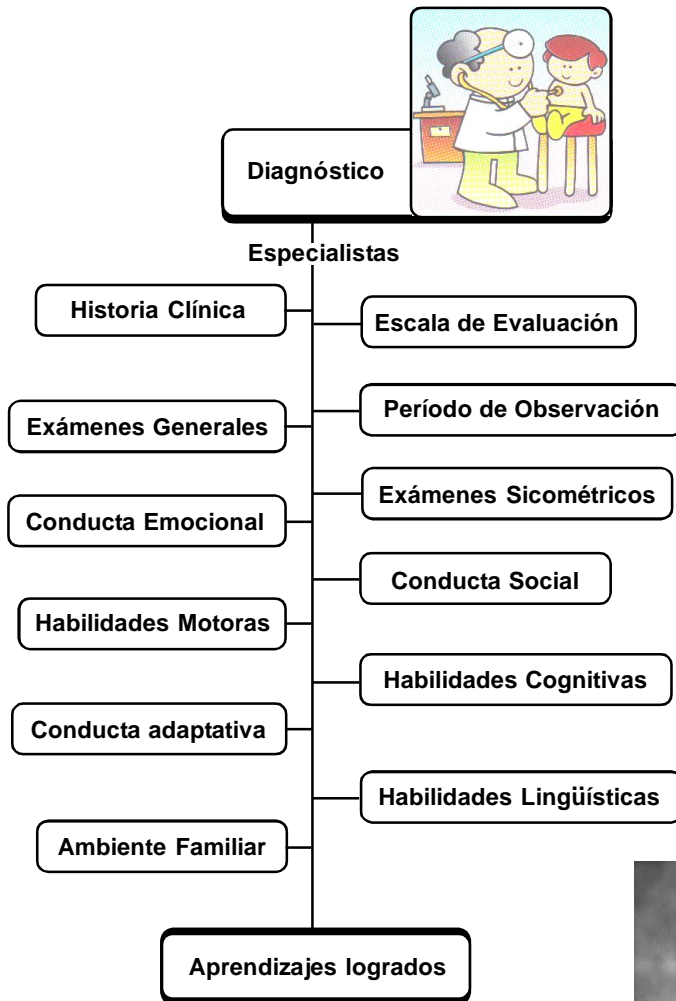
Diagnóstico

Especialistas

Historia Clínica

Escala de Evaluación

Período de Observación

Exámenes Generales

Exámenes Sicométricos

Conducta Emocional

Conducta Social

Habilidades Motoras

Habilidades Cognitivas

Conducta adaptativa

Habilidades Lingüísticas

Ambiente Familiar

Aprendizajes logrados